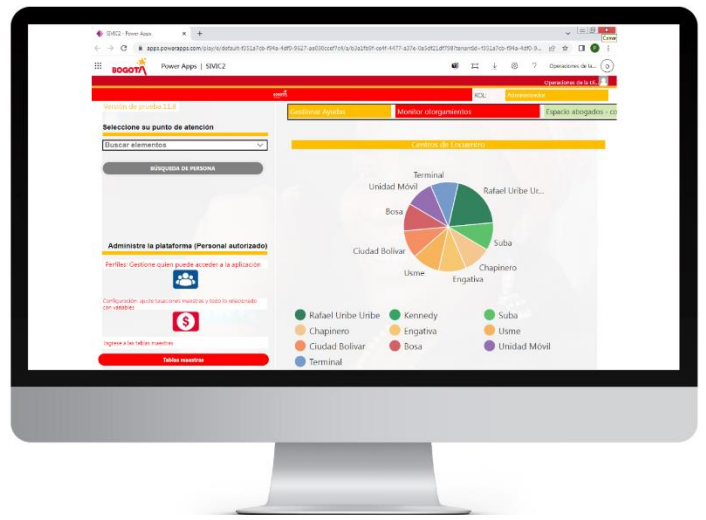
SIVIC2 - Power Apps
apps.powerapps.com/play/e/default-f051a7cb-f94a-4df0-9527-aa030ccef7cf/a/b2a1fb9f-ce9f-4477-a37e-0a3df21df798?tenantId=f051a7cb-f94a-4df0-9...
Conse
BOGOTA
Power Apps | SIVIC2
Operaciones de la...
Operaciones de la t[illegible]
ROL:
Administrador
Versión de prueba 1.1.5
Gestionar Ayudas
Monitor otorgamientos
Espacio abogados - co
Seleccione su punto de atención
Buscar elementos
BÚSQUEDA DE PERSONA
Centros de Encuentro
Terminal
Unidad Móvil
Rafael Uribe Ur...
Bosa
Suba
Ciudad Bolivar
Chapinero
Usme
Engativa
Administre la plataforma (Personal autorizado)
Perfiles: Gestione quien puede acceder a la aplicación
Configuración: ajuste locaciones maestras y todo lo relacionado con variables
Ingrese a las tablas maestras
Tablas maestras
Rafael Uribe Uribe
Kennedy
Suba
Chapinero
Engativa
Usme
Ciudad Bolivar
Bosa
Unidad Móvil
Terminal